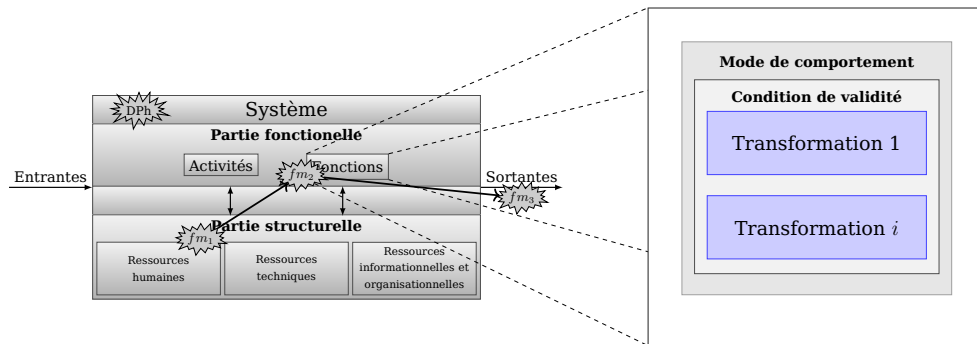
DPh
Système
Partie fonctionelle
Activités
Fonctions
$fm_2$
Entrantes
Sortantes
$fm_3$
$fm_1$
Partie structurelle
Ressources humaines
Ressources techniques
Ressources informationnelles et organisationnelles

Mode de comportement
Condition de validité
Transformation 1
Transformation $i$